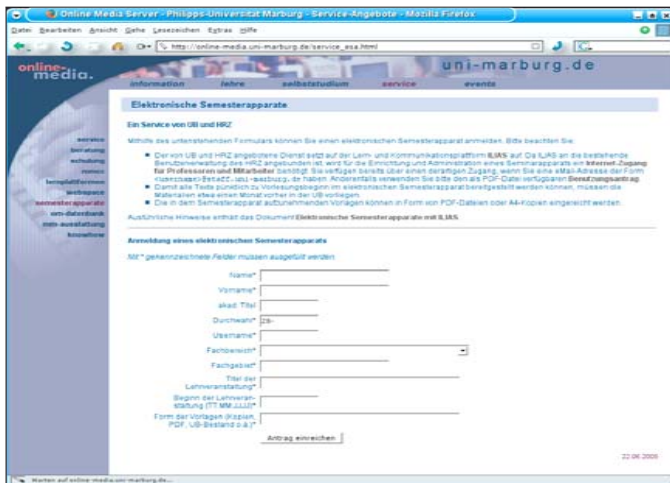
Online Media Server - Philipps-Universität Marburg - Service-Angebote - Mozilla Firefox

Datei Bearbeiten Ansicht Gehe Lesezeichen Extras Hilfe

http://online-media.uni-marburg.de/service_esa.html

online-media.

uni-marburg.de

information lehre selbststudium service events

service
beratung
schulung
verleih
lernplattformen
webspace
semesterapparate
uni-datenbank
mm-ausstattung
knowhow

Elektronische Semesterapparate

Ein Service von UB und HRZ

Mithilfe des untenstehenden Formulars können Sie einen elektronischen Semesterapparat anmelden. Bitte beachten Sie:

Der von UB und HRZ angebotene Dienst setzt auf der Lern- und Kommunikationsplattform ILIAS auf. Da ILIAS an die bestehende Benutzerverwaltung des HRZ angebunden ist, wird für die Einrichtung und Administration eines Semesterapparats ein Internet-Zugang für Professoren und Mitarbeiter benötigt. Sie verfügen bereits über einen derartigen Zugang, wenn Sie eine eMail-Adresse der Form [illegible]@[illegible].uni-marburg.de haben. Anderenfalls verwenden Sie bitte den als PDF-Datei verfügbaren Benutzungsantrag.

Damit alle Texte pünktlich zu Vorlesungsbeginn im elektronischen Semesterapparat bereitgestellt werden können, müssen die Materialien etwa einen Monat vorher in der UB vorliegen.

Die in den Semesterapparat aufzunehmenden Vorlagen können in Form von PDF-Dateien oder A4-Kopien eingereicht werden.

Ausführliche Hinweise enthält das Dokument Elektronische Semesterapparate mit ILIAS.

Anmeldung eines elektronischen Semesterapparats

Mit * gekennzeichnete Felder müssen ausgefüllt werden.

Name*

Vorname*

akad. Titel

Durchwahl* 28-

Username*

Fachbereich*

Fachgebiet*

Titel der Lehrveranstaltung*

Beginn der Lehrveranstaltung (TT.MM.JJJJ)*

Form der Vorlagen (Kopien, PDF, UB-Bestand o.ä.)*

Antrag einreichen

22.06.2005

Warten auf online-media.uni-marburg.de...